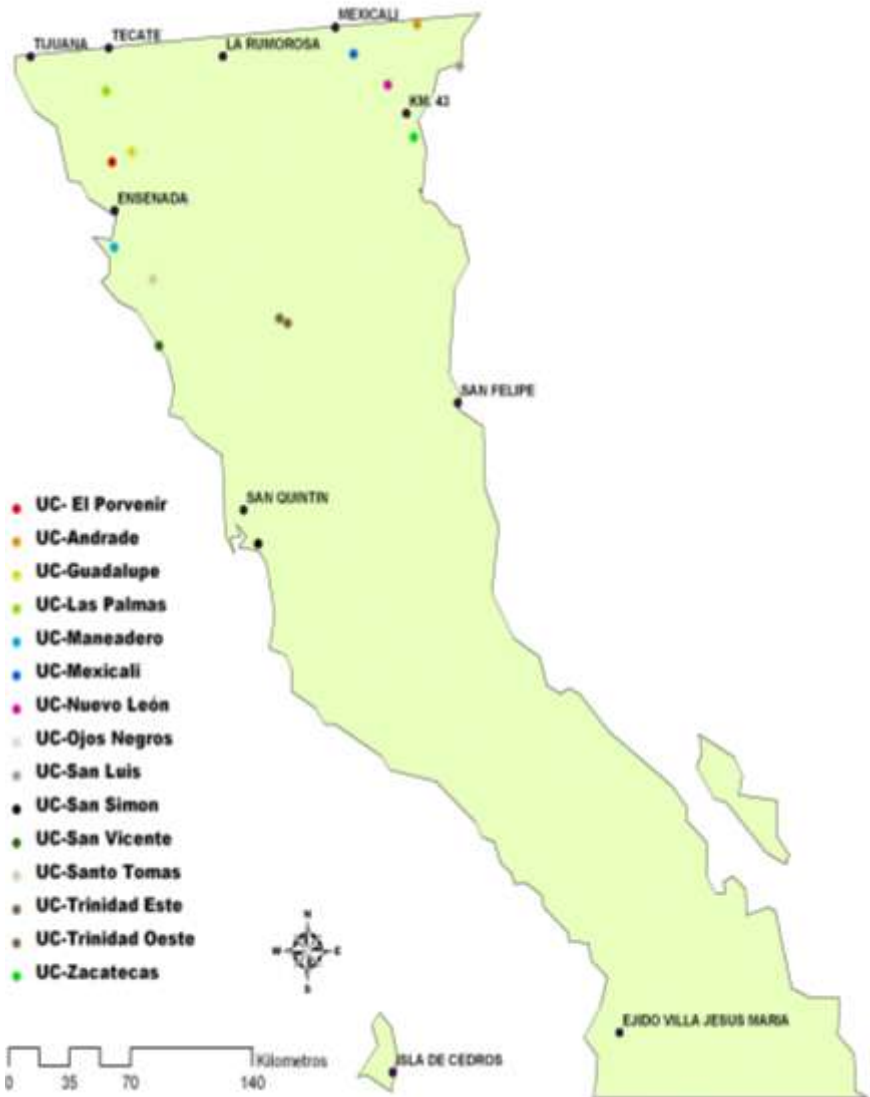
MEXICALI
TIJUANA
TECATE
LA RUMOROSA
KM. 43
ENSENADA
SAN FELIPE
SAN QUINTIN

UC- El Porvenir
UC-Andrade
UC-Guadalupe
UC-Las Palmas
UC-Maneadero
UC-Mexicali
UC-Nuevo León
UC-Ojos Negros
UC-San Luis
UC-San Simon
UC-San Vicente
UC-Santo Tomas
UC-Trinidad Este
UC-Trinidad Oeste
UC-Zacatecas

N
W
E
S

EJIDO VILLA JESUS MARIA
ISLA DE CEDROS

0 35 70 140 Kilometros